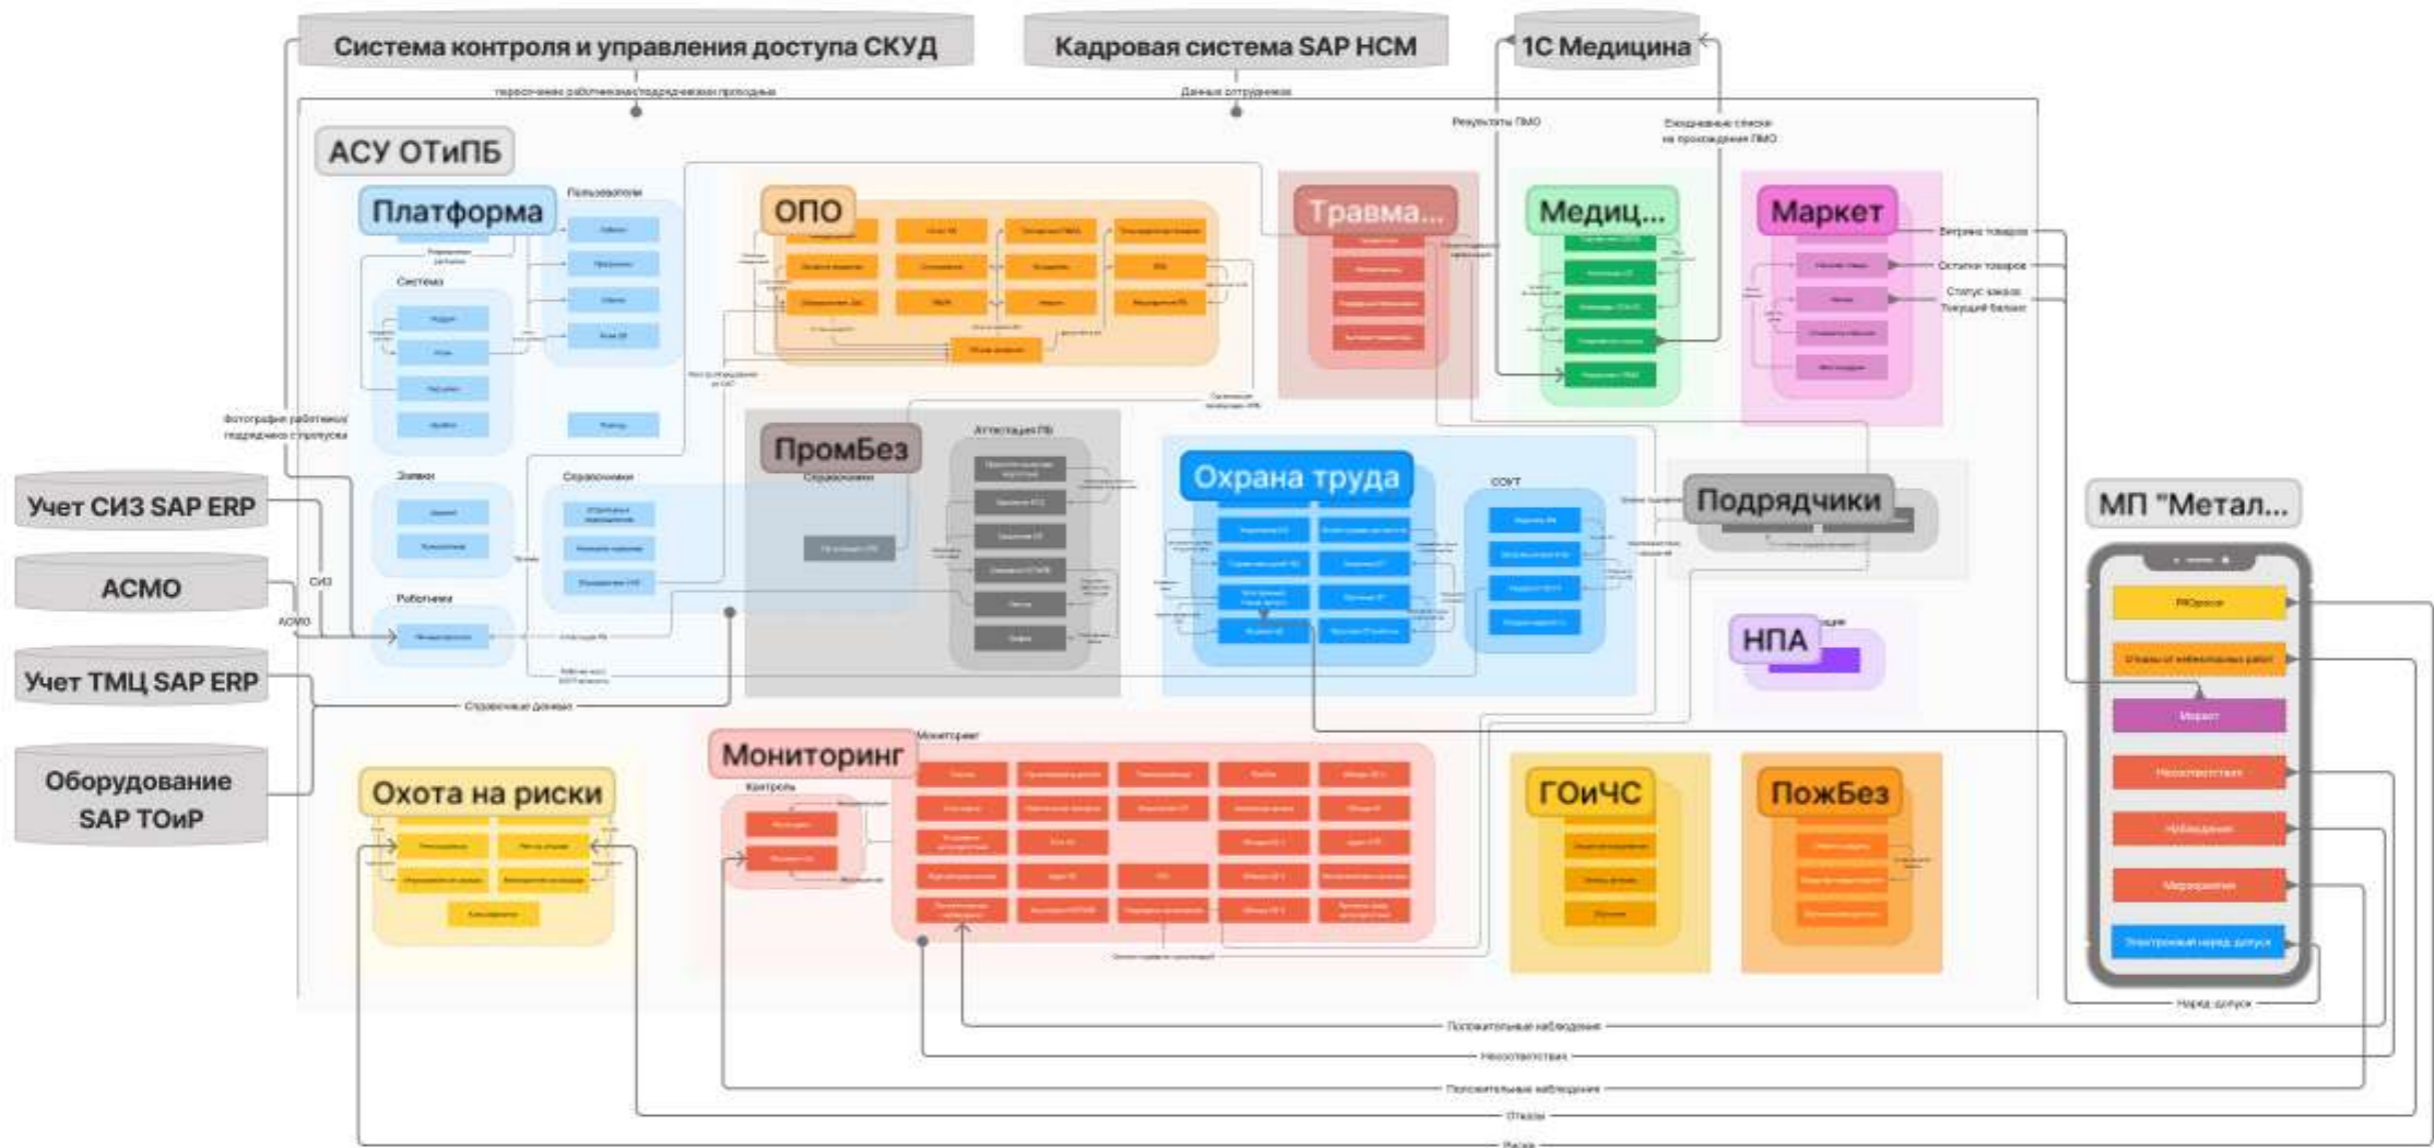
Система контроля и управления доступа СКУД

Кадровая система SAP HCM

1С Медицина

перечисление работников/подрядчиков проходные

Данные сотрудников

Результаты ПМО

Ежедневные списки на прохождение ПМО

АСУ ОТиПБ

Платформа

Пользователи

Система

Заявки

Справочники

Работники

ОПО

Травма...

Медиц...

Маркет

Витрина товаров

Остатки товаров

Статус заказа

Текущий баланс

ПромБез

Справочники

Аттестация ПБ

Охрана труда

СОУТ

Подрядчики

НПА

МП "Метал...

Учет СИЗ SAP ERP

АСМО

Учет ТМЦ SAP ERP

Оборудование SAP ТОиР

СИЗ

АСМО

Фотографии работника/подрядчика с пропуска

Справочные данные

Охота на риски

Мониторинг

Мониторинг

Контроль

ГОиЧС

ПожБез

Маркет

Несоответствия

Наблюдения

Мероприятия

Электронный наряд-допуск

Наряд-допуск

Положительные наблюдения

Несоответствия

Положительные наблюдения

Отказы

Риски